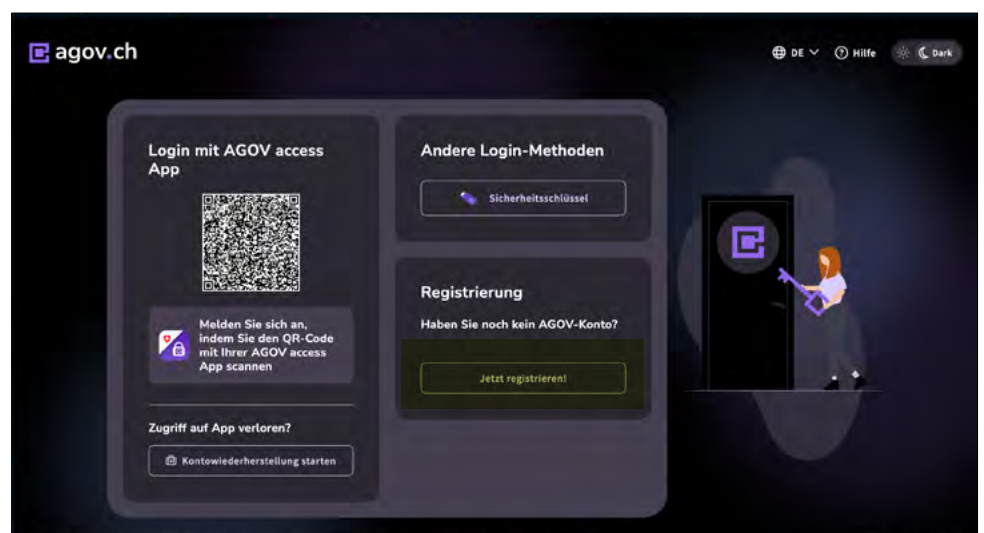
agov.ch

DE Hilfe Dark

Login mit AGOV access App

Melden Sie sich an, indem Sie den QR-Code mit Ihrer AGOV access App scannen

Zugriff auf App verloren?

Kontowiederherstellung starten

Andere Login-Methoden

Sicherheitsschlüssel

Registrierung

Haben Sie noch kein AGOV-Konto?

Jetzt registrieren!